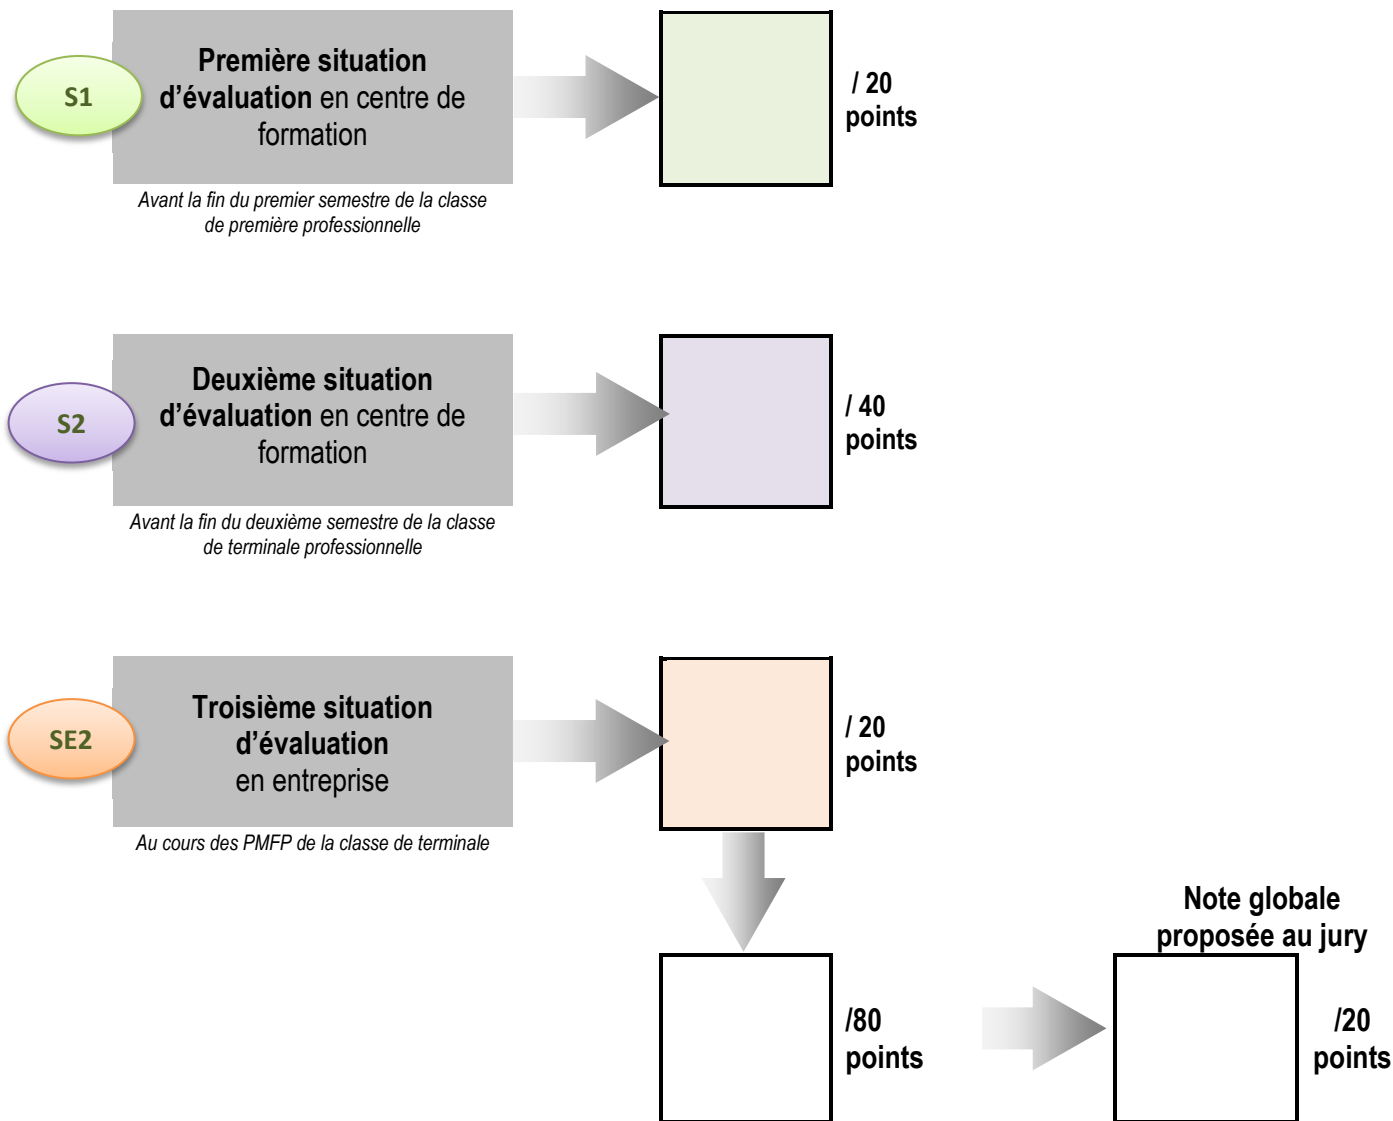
S1

**Première situation d'évaluation** en centre de formation

*Avant la fin du premier semestre de la classe de première professionnelle*

/ 20 points

S2

**Deuxième situation d'évaluation** en centre de formation

*Avant la fin du deuxième semestre de la classe de terminale professionnelle*

/ 40 points

SE2

**Troisième situation d'évaluation** en entreprise

*Au cours des PMFP de la classe de terminale*

/ 20 points

/80 points

Note globale proposée au jury

/20 points